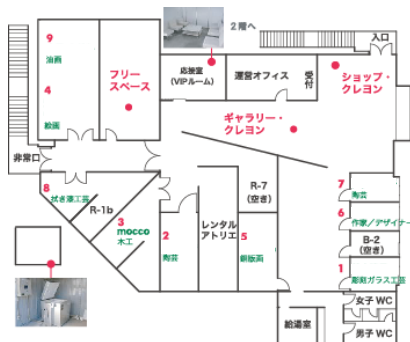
2階へ

入口

9
油画

4
絵画

フリースペース

応接室
(VIPルーム)

運営オフィス

受付

ショップ・クレヨン

ギャラリー・クレヨン

非常口

8
拭き漆工芸

R-1b

3
mocco
木工

2
陶芸

レンタルアトリエ

5
銅版画

R-7
(空き)

7
陶芸

6
作家／デザイナー

B-2
(空き)

1
彫刻ガラス工芸

女子 WC

男子 WC

給湯室